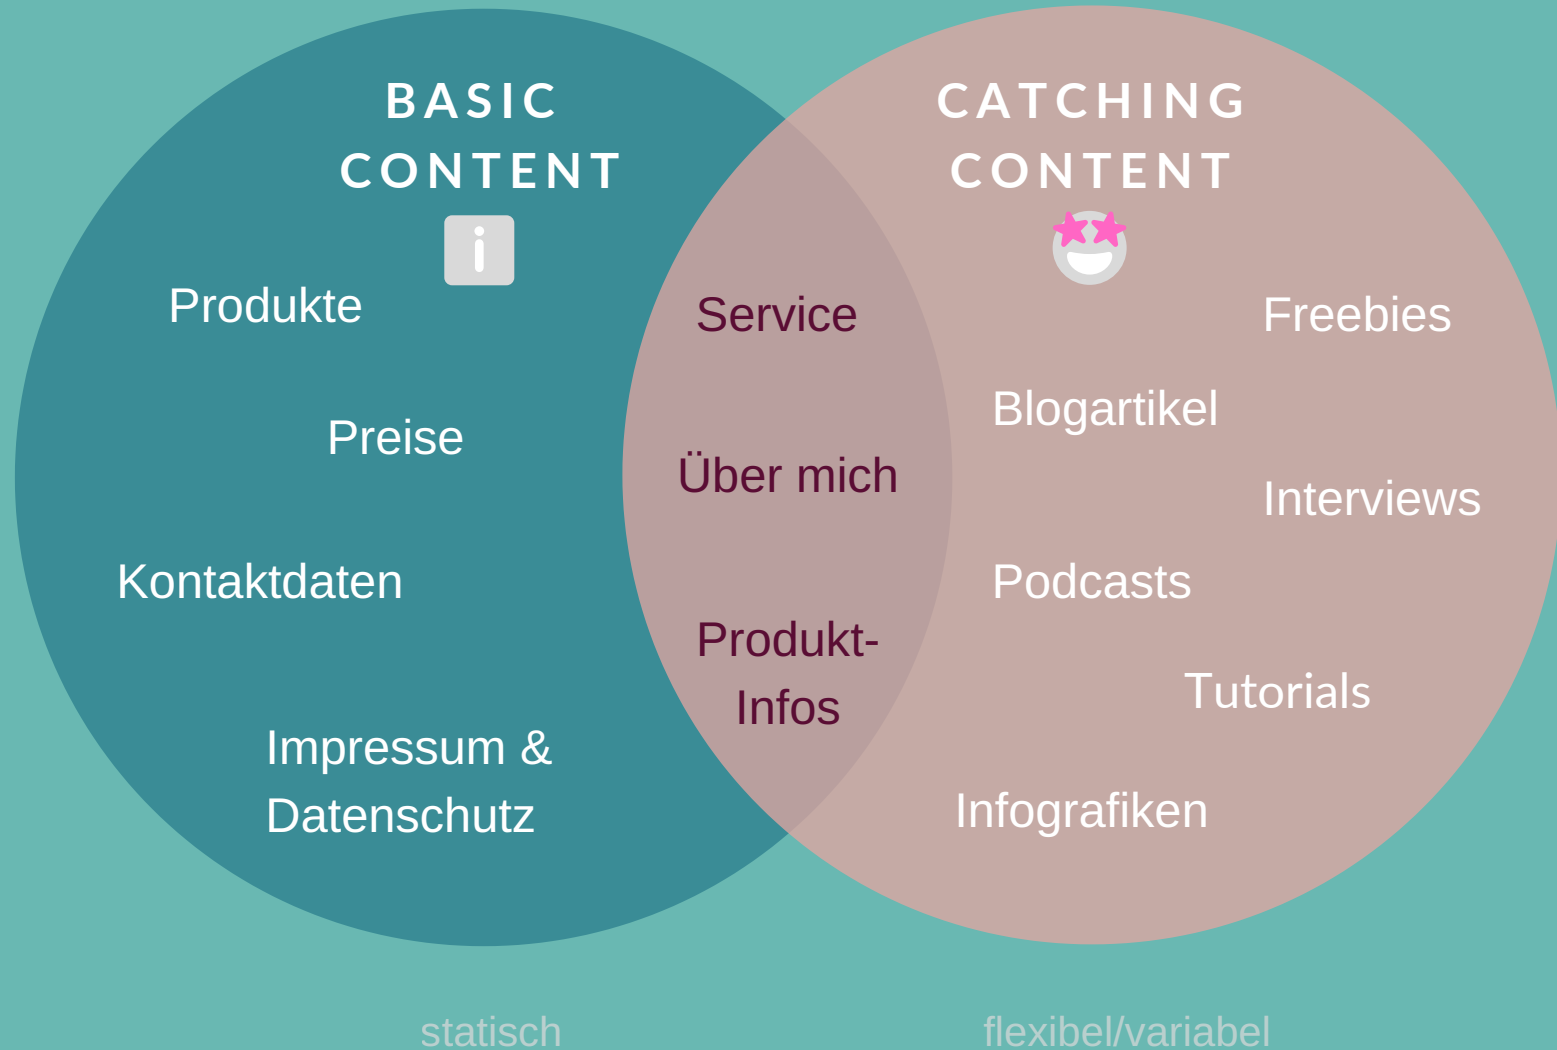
BASIC CONTENT

Produkte

Preise

Kontaktdaten

Impressum & Datenschutz

CATCHING CONTENT

Service

Über mich

Produkt-Infos

Freebies

Blogartikel

Interviews

Podcasts

Tutorials

Infografiken

statisch

flexibel/variabel